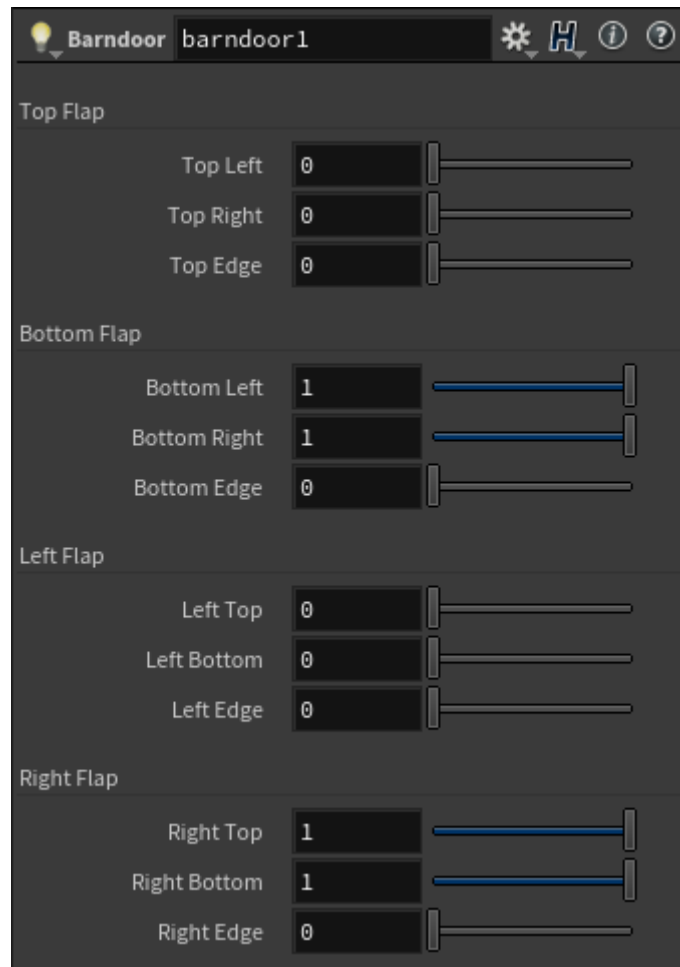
Barndoor barndoor1

Top Flap

Top Left 0
Top Right 0
Top Edge 0

Bottom Flap

Bottom Left 1
Bottom Right 1
Bottom Edge 0

Left Flap

Left Top 0
Left Bottom 0
Left Edge 0

Right Flap

Right Top 1
Right Bottom 1
Right Edge 0